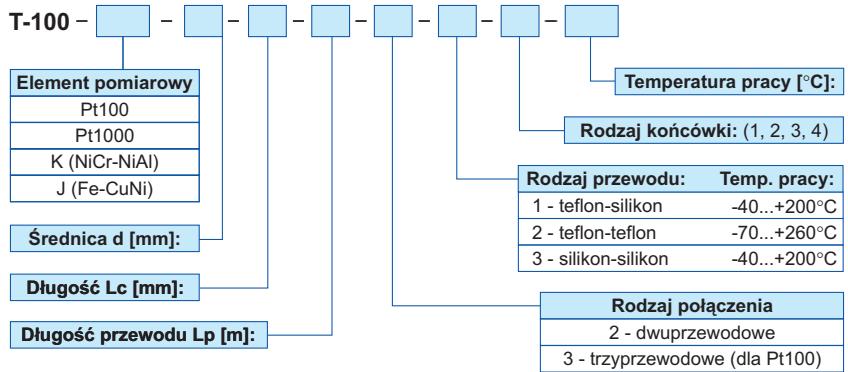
T-100 – [ ] – [ ] – [ ] – [ ] – [ ] – [ ] – [ ] – [ ]

| Element pomiarowy |
|---|
| Pt100 |
| Pt1000 |
| K (NiCr-NiAl) |
| J (Fe-CuNi) |

Średnica d [mm]:

Długość Lc [mm]:

Długość przewodu Lp [m]:

Temperatura pracy [°C]:

Rodzaj końcówki: (1, 2, 3, 4)

| Rodzaj przewodu: | Temp. pracy: |
|---|---|
| 1 - teflon-silikon | -40...+200°C |
| 2 - teflon-teflon | -70...+260°C |
| 3 - silikon-silikon | -40...+200°C |

| Rodzaj połączenia |
|---|
| 2 - dwuprzewodowe |
| 3 - trzyprzewodowe (dla Pt100) |